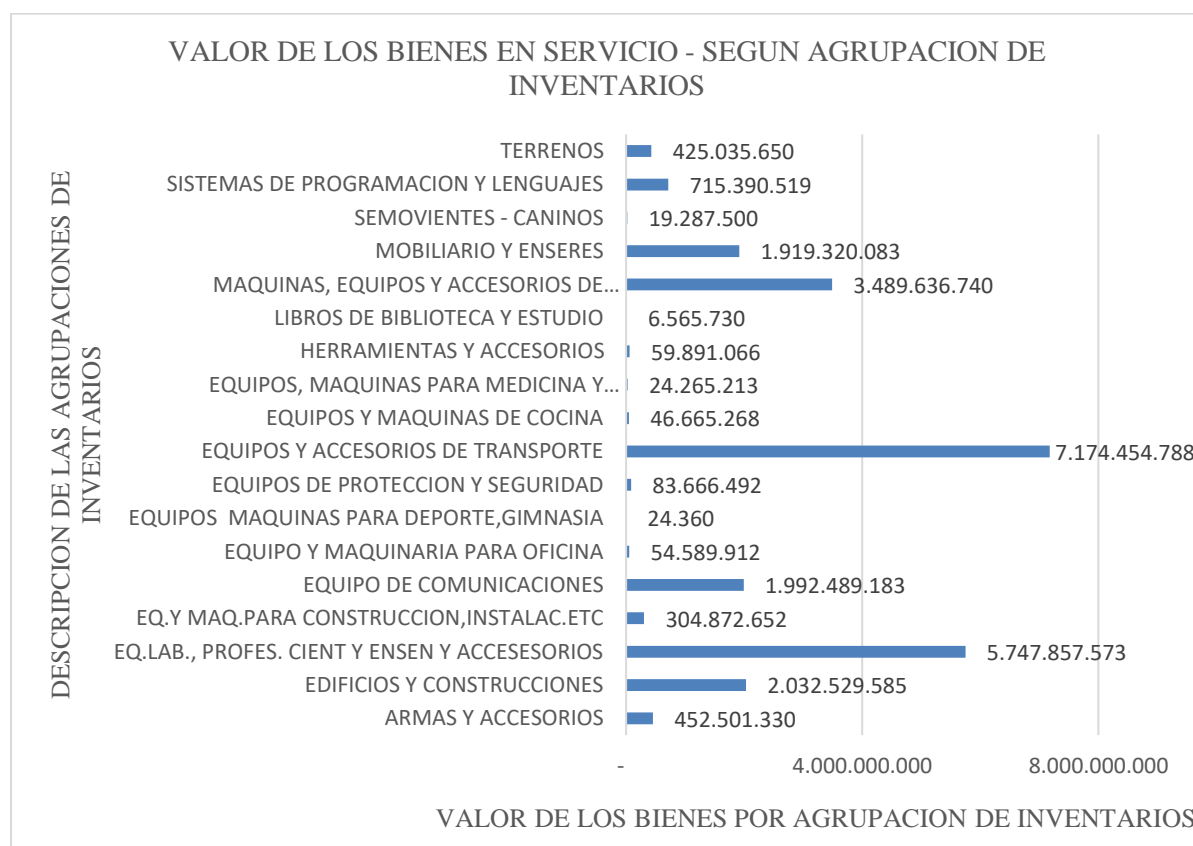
VALOR DE LOS BIENES EN SERVICIO - SEGUN AGRUPACION DE INVENTARIOS

DESCRIPCION DE LAS AGRUPACIONES DE INVENTARIOS

TERRENOS 425.035.650
SISTEMAS DE PROGRAMACION Y LENGUAJES 715.390.519
SEMOVIENTES - CANINOS 19.287.500
MOBILIARIO Y ENSERES 1.919.320.083
MAQUINAS, EQUIPOS Y ACCESORIOS DE… 3.489.636.740
LIBROS DE BIBLIOTECA Y ESTUDIO 6.565.730
HERRAMIENTAS Y ACCESORIOS 59.891.066
EQUIPOS, MAQUINAS PARA MEDICINA Y… 24.265.213
EQUIPOS Y MAQUINAS DE COCINA 46.665.268
EQUIPOS Y ACCESORIOS DE TRANSPORTE 7.174.454.788
EQUIPOS DE PROTECCION Y SEGURIDAD 83.666.492
EQUIPOS MAQUINAS PARA DEPORTE,GIMNASIA 24.360
EQUIPO Y MAQUINARIA PARA OFICINA 54.589.912
EQUIPO DE COMUNICACIONES 1.992.489.183
EQ.Y MAQ.PARA CONSTRUCCION,INSTALAC.ETC 304.872.652
EQ.LAB., PROFES. CIENT Y ENSEN Y ACCESESORIOS 5.747.857.573
EDIFICIOS Y CONSTRUCCIONES 2.032.529.585
ARMAS Y ACCESORIOS 452.501.330

- 4.000.000.000 8.000.000.000

VALOR DE LOS BIENES POR AGRUPACION DE INVENTARIOS